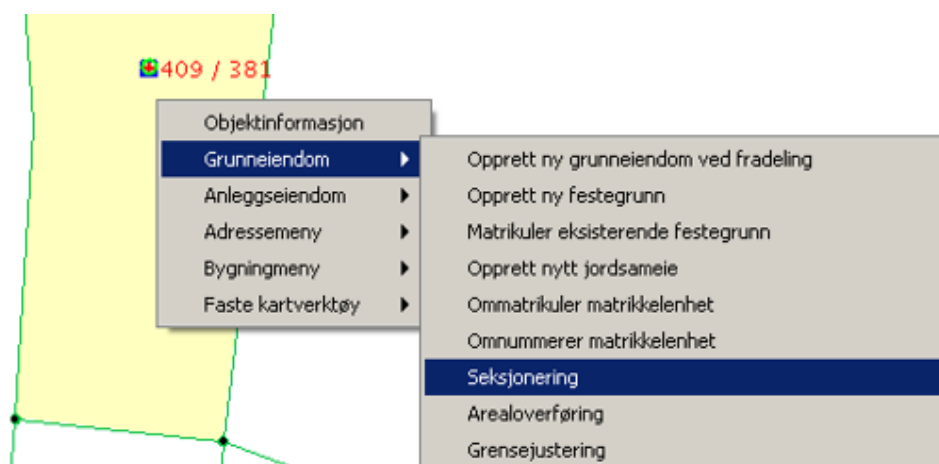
409 / 381

Objektinformasjon
Grunneiendom
Anleggseiendom
Adressemeny
Bygningmeny
Faste kartverktøy

Opprett ny grunneiendom ved fradeling
Opprett ny festegrunn
Matrikuler eksisterende festegrunn
Opprett nytt jordsameie
Ommatrikuler matrikkelenhet
Omnummerer matrikkelenhet
Seksjonering
Arealoverføring
Grensejustering